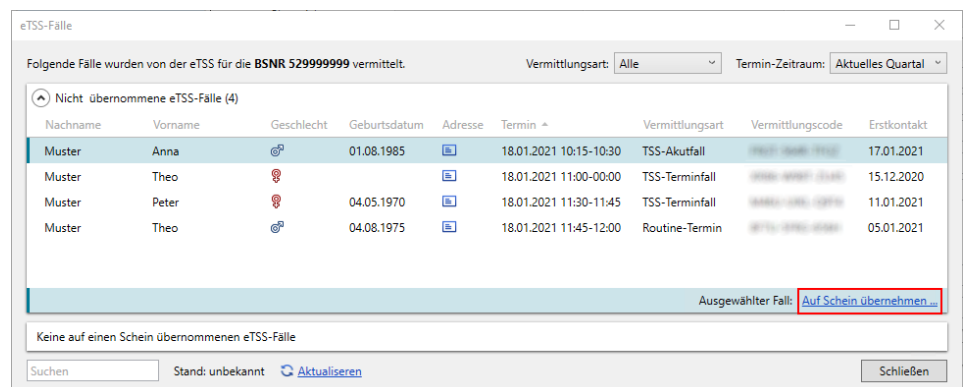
eTSS-Fälle

Folgende Fälle wurden von der eTSS für die **BSNR 529999999** vermittelt.

Vermittlungsart: Alle

Termin-Zeitraum: Aktuelles Quartal

Nicht übernommene eTSS-Fälle (4)

| Nachname | Vorname | Geschlecht | Geburtsdatum | Adresse | Termin | Vermittlungsart | Vermittlungscode | Erstkontakt |
|---|---|---|---|---|---|---|---|---|
| Muster | Anna | | 01.08.1985 | | 18.01.2021 10:15-10:30 | TSS-Akutfall | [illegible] | 17.01.2021 |
| Muster | Theo | | | | 18.01.2021 11:00-00:00 | TSS-Terminfall | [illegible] | 15.12.2020 |
| Muster | Peter | | 04.05.1970 | | 18.01.2021 11:30-11:45 | TSS-Terminfall | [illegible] | 11.01.2021 |
| Muster | Theo | | 04.08.1975 | | 18.01.2021 11:45-12:00 | Routine-Termin | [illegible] | 05.01.2021 |

Ausgewählter Fall: Auf Schein übernehmen ...

Keine auf einen Schein übernommenen eTSS-Fälle

Suchen

Stand: unbekannt

Aktualiseren

Schließen